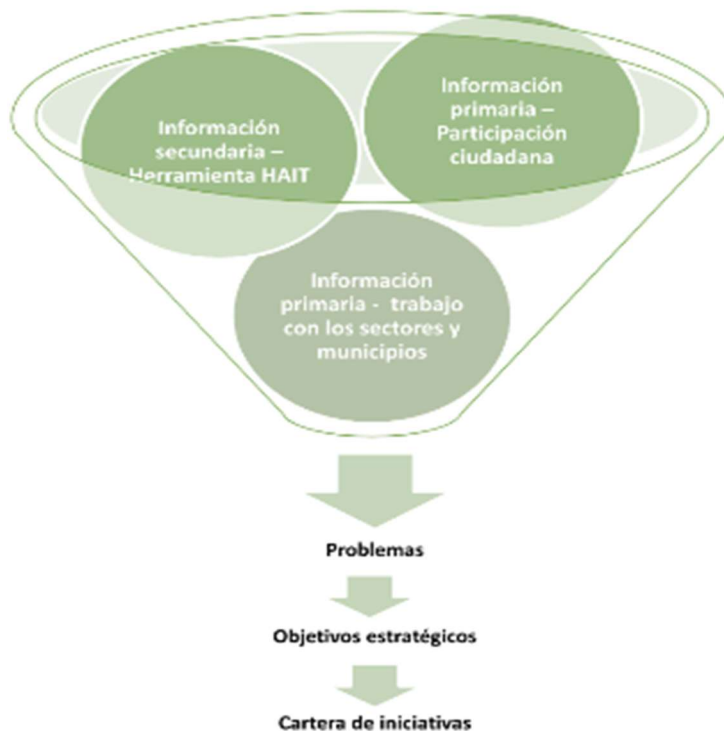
Información secundaria – Herramienta HAIT

Información primaria – Participación ciudadana

Información primaria - trabajo con los sectores y municipios

Problemas

Objetivos estratégicos

Cartera de iniciativas